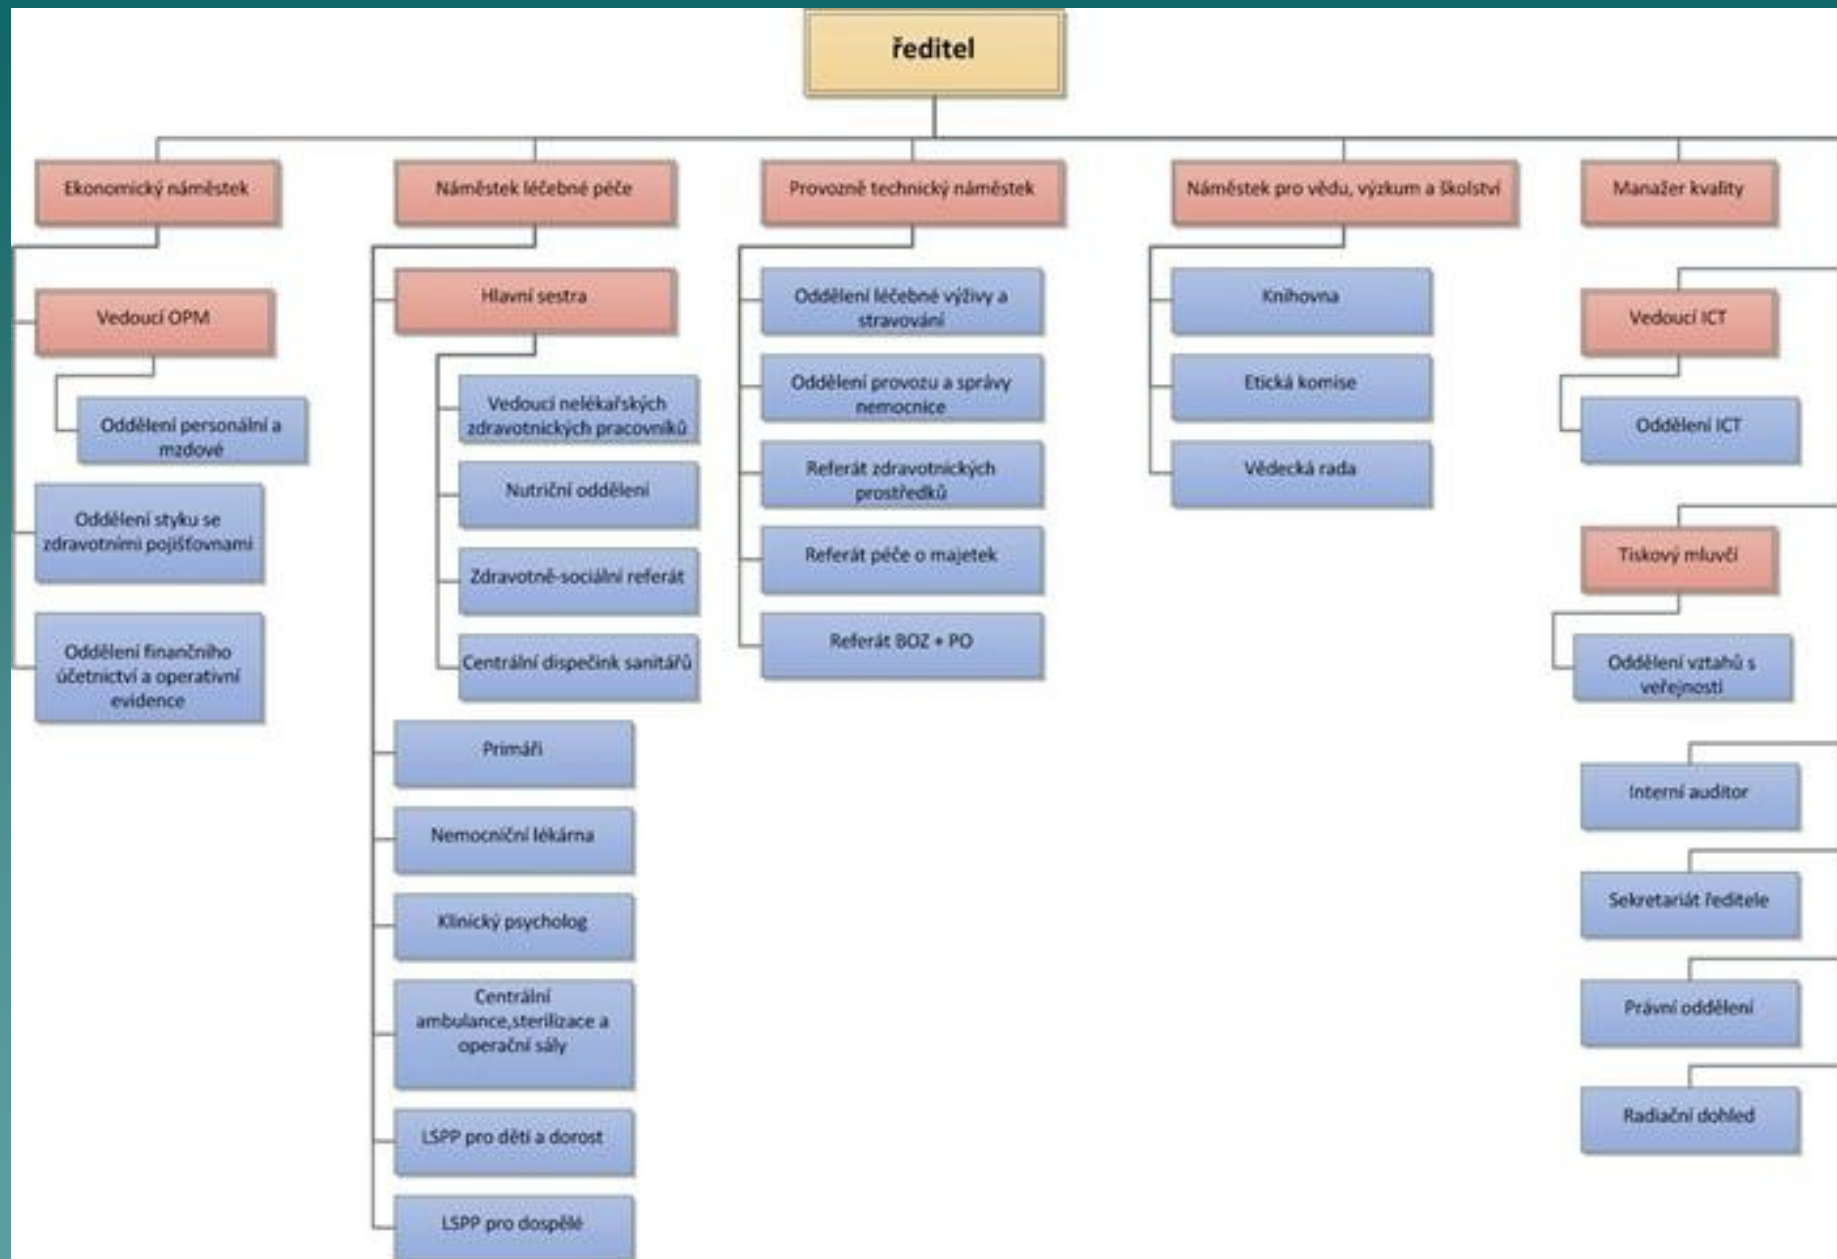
ředitel

Ekonomický náměstek

Vedoucí OPM

Oddělení personální a mzdové

Oddělení styku se zdravotními pojišťovnami

Oddělení finančního účetnictví a operativní evidence

Náměstek léčebné péče

Hlavní sestra

Vedoucí nelékařských zdravotnických pracovníků

Nutriční oddělení

Zdravotně-sociální referát

Centrální dispečink sanitářů

Primáři

Nemocniční lékárna

Klinický psycholog

Centrální ambulance,sterilizace a operační sály

LSPP pro děti a dorost

LSPP pro dospělé

Provozně technický náměstek

Oddělení léčebné výživy a stravování

Oddělení provozu a správy nemocnice

Referát zdravotnických prostředků

Referát péče o majetek

Referát BOZ + PO

Náměstek pro vědu, výzkum a školství

Knihovna

Etická komise

Vědecká rada

Manažer kvality

Vedoucí ICT

Oddělení ICT

Tiskový mluvčí

Oddělení vztahů s veřejností

Interní auditor

Sekretariát ředitele

Právní oddělení

Radiační dohled